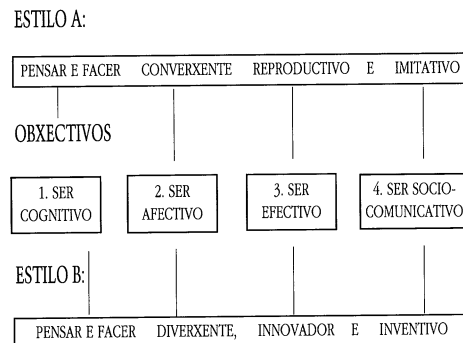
ESTILO A:

PENSAR E FACER CONVERXENTE REPRODUCTIVO E IMITATIVO

OBXECTIVOS

1. SER COGNITIVO

2. SER AFECTIVO

3. SER EFECTIVO

4. SER SOCIO-COMUNICATIVO

ESTILO B:

PENSAR E FACER DIVERXENTE, INNOVADOR E INVENTIVO